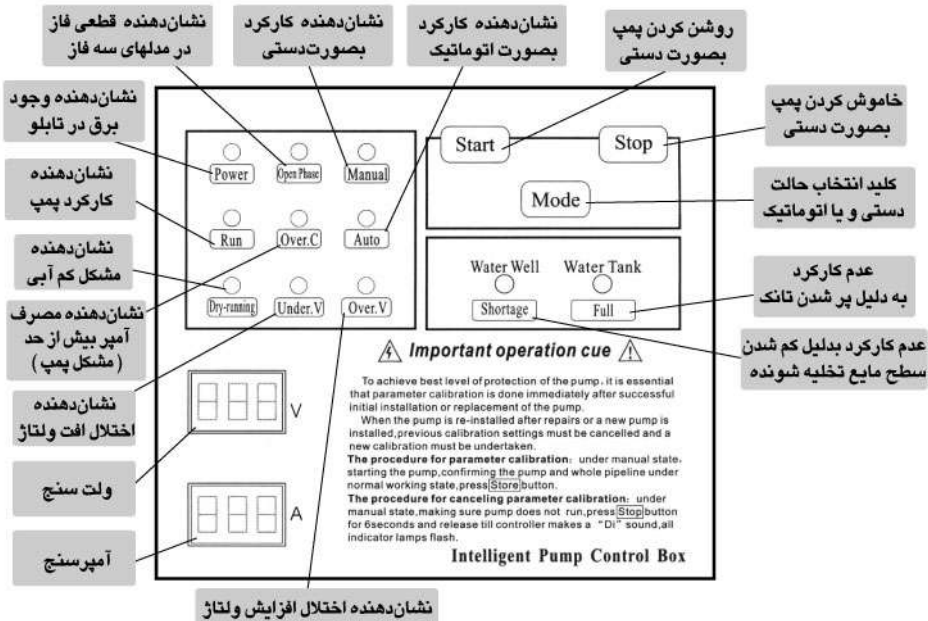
نشان‌دهنده قطعی فاز در مدلهای سه فاز

نشان‌دهنده کارکرد بصورت‌دستی

نشان‌دهنده کارکرد بصورت اتوماتیک

روشن کردن پمپ بصورت دستی

نشان‌دهنده وجود برق در تابلو

خاموش کردن پمپ بصورت دستی

نشان‌دهنده کارکرد پمپ

کلید انتخاب حالت دستی و یا اتوماتیک

نشان‌دهنده مشکل کم آبی

عدم کارکرد به دلیل پر شدن تانک

نشان‌دهنده مصرف آمپر بیش از حد (مشکل پمپ)

عدم کارکرد بدلیل کم شدن سطح مایع تخلیه شونده

نشان‌دهنده اختلال افت ولتاژ

ولت سنج

آمپرسنج

نشان‌دهنده اختلال افزایش ولتاژ

Power

Open Phase

Manual

Run

Over.C

Auto

Dry-running

Under.V

Over.V

Start

Stop

Mode

Water Well

Water Tank

Shortage

Full

V

A

Important operation cue

To achieve best level of protection of the pump, it is essential that parameter calibration is done immediately after successful initial installation or replacement of the pump.

When the pump is re-installed after repairs or a new pump is installed, previous calibration settings must be cancelled and a new calibration must be undertaken.

The procedure for parameter calibration: under manual state, starting the pump, confirming the pump and whole pipeline under normal working state, press Store button.

The procedure for canceling parameter calibration: under manual state, making sure pump does not run, press Stop button for 6seconds and release till controller makes a "Di" sound, all indicator lamps flash.

Intelligent Pump Control Box